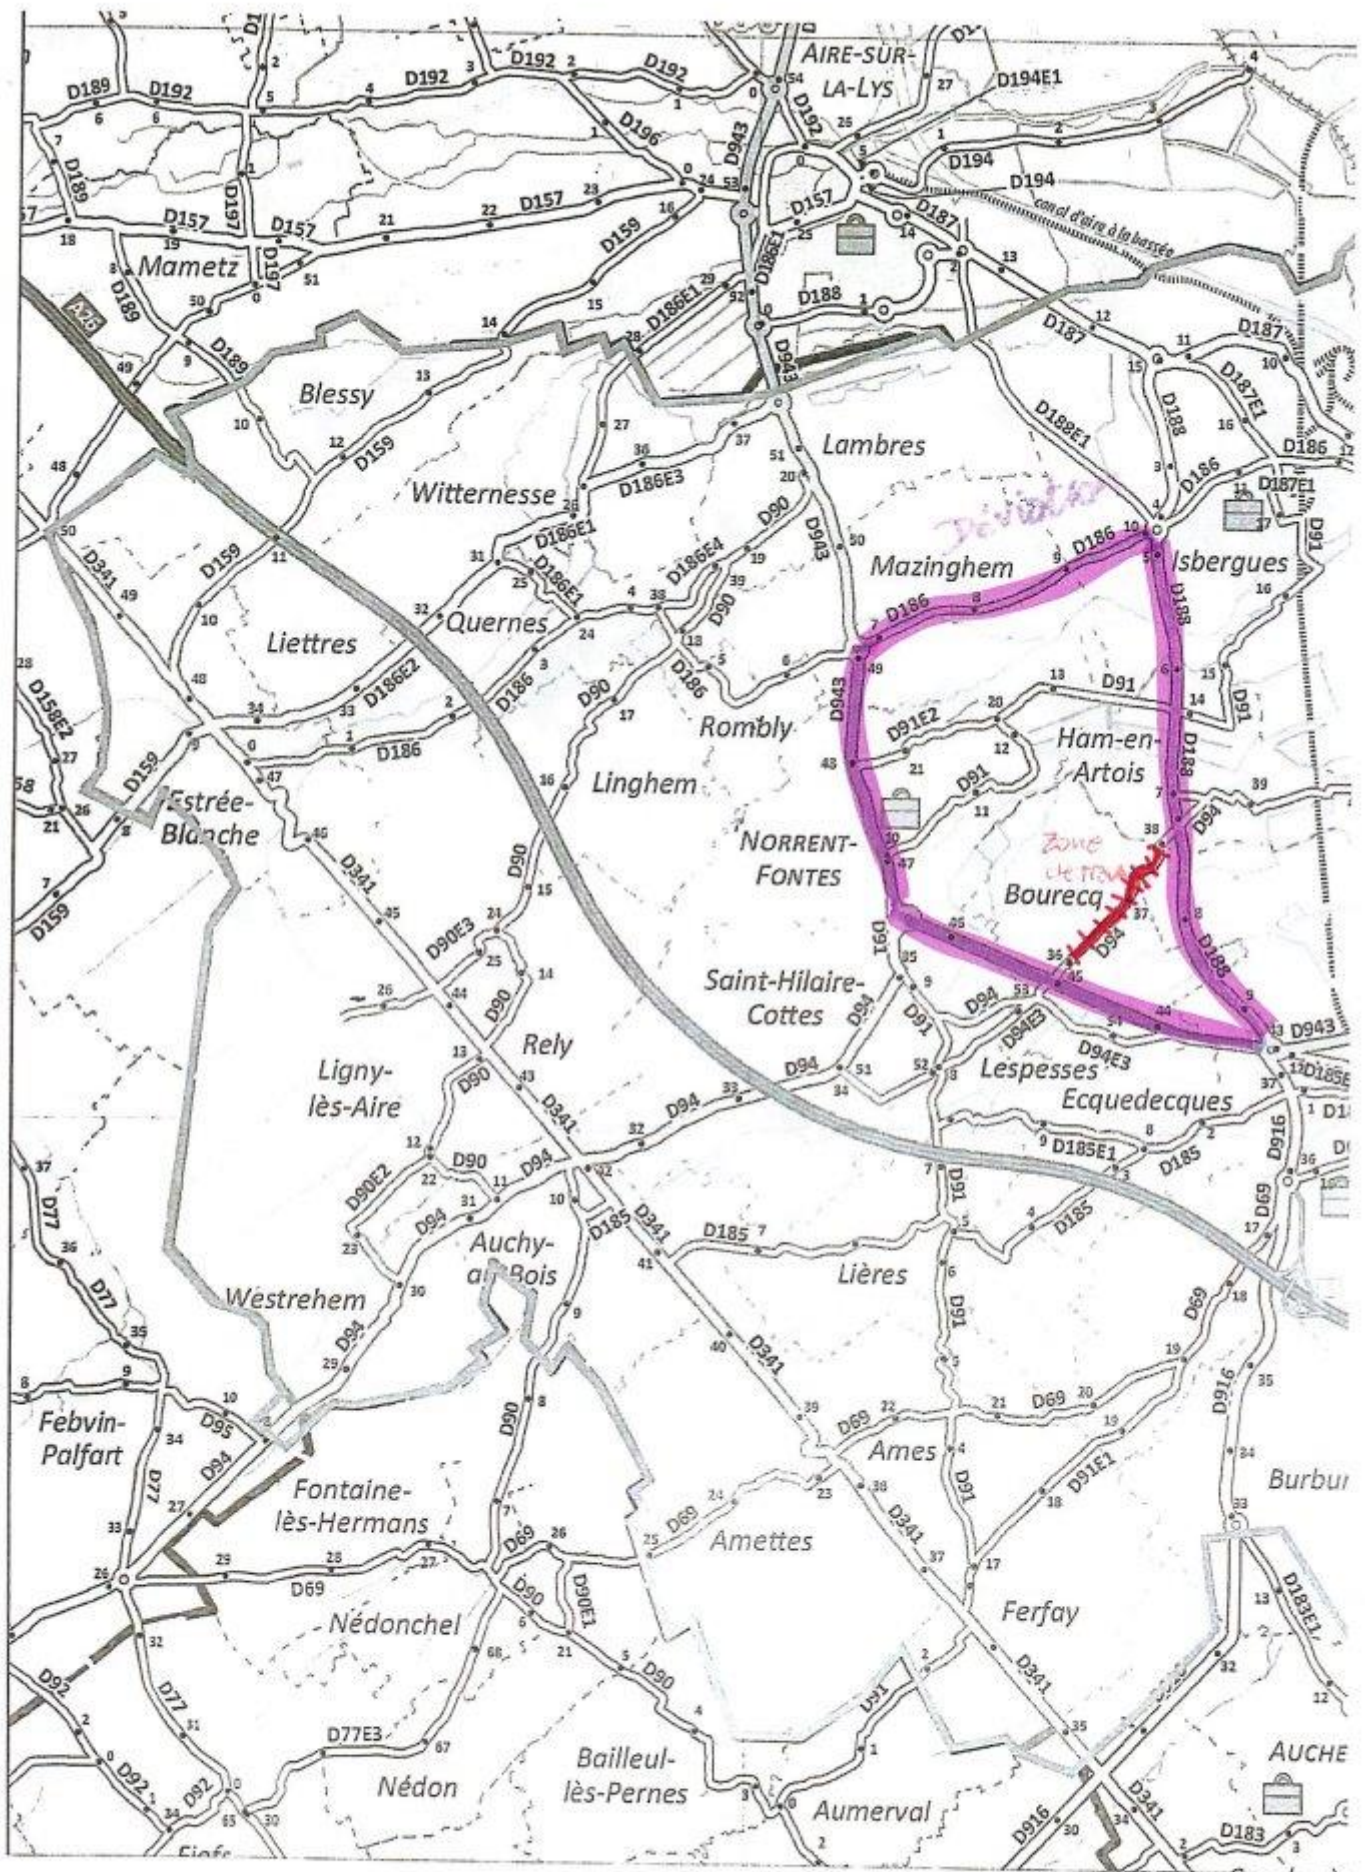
AIRE-SUR-LA-LYS

D189 D192 D192 D192 D192 D194E1 D196 D943 D192 D194 D194 D157 D157 D157 D159 D186E1 D187 D188 D187 D187 D187E1 D186 D186 D187E1 D91

canal d'aire à la bassée

Mametz
A26
Blessy
Witternesse
Lambres
Déviation
Mazinghem
Isbergues
Liettres
Quernes
Rombly
Ham-en-Artois
Linghem
Estrée-Blanche
NORRENT-FONTES
Zone de travaux
Bourecq
Saint-Hilaire-Cottes
Rely
Lespesses
Ecquedecques
Ligny-lès-Aire
Auchy-au-Bois
Lières
Westrehem
Febvin-Palfart
Fontaine-lès-Hermans
Ames
Amettes
Burbur
Nédonchel
Ferfay
Nédon
Bailleul-lès-Pernes
Aumerval
AUCHE

D159 D341 D186E3 D186E1 D186E4 D90 D943 D186 D186E2 D186 D90 D186 D943 D91E2 D91 D91 D188 D188 D94 D94 D188 D943 D185E D90E3 D90 D341 D91 D94 D94E3 D94E3 D94 D90 D94 D341 D185E1 D185 D916 D90E2 D90 D94 D185 D341 D185 D185 D69 D77 D94 D90 D91 D69 D69 D91E1 D95 D94 D77 D341 D69 D69 D90 D90E1 D183E1 D92 D77 D90 D91 D341 D77E3 D92 D92 D916 D341 D183